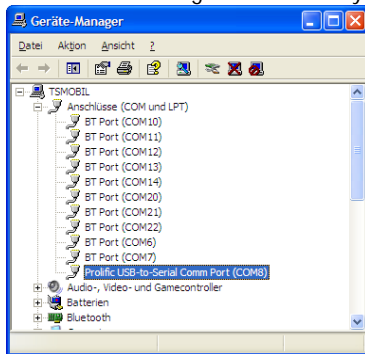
Geräte-Manager

Datei Aktion Ansicht ?

TSMOBIL
Anschlüsse (COM und LPT)
BT Port (COM10)
BT Port (COM11)
BT Port (COM12)
BT Port (COM13)
BT Port (COM14)
BT Port (COM20)
BT Port (COM21)
BT Port (COM22)
BT Port (COM6)
BT Port (COM7)
Prolific USB-to-Serial Comm Port (COM8)
Audio-, Video- und Gamecontroller
Batterien
Bluetooth